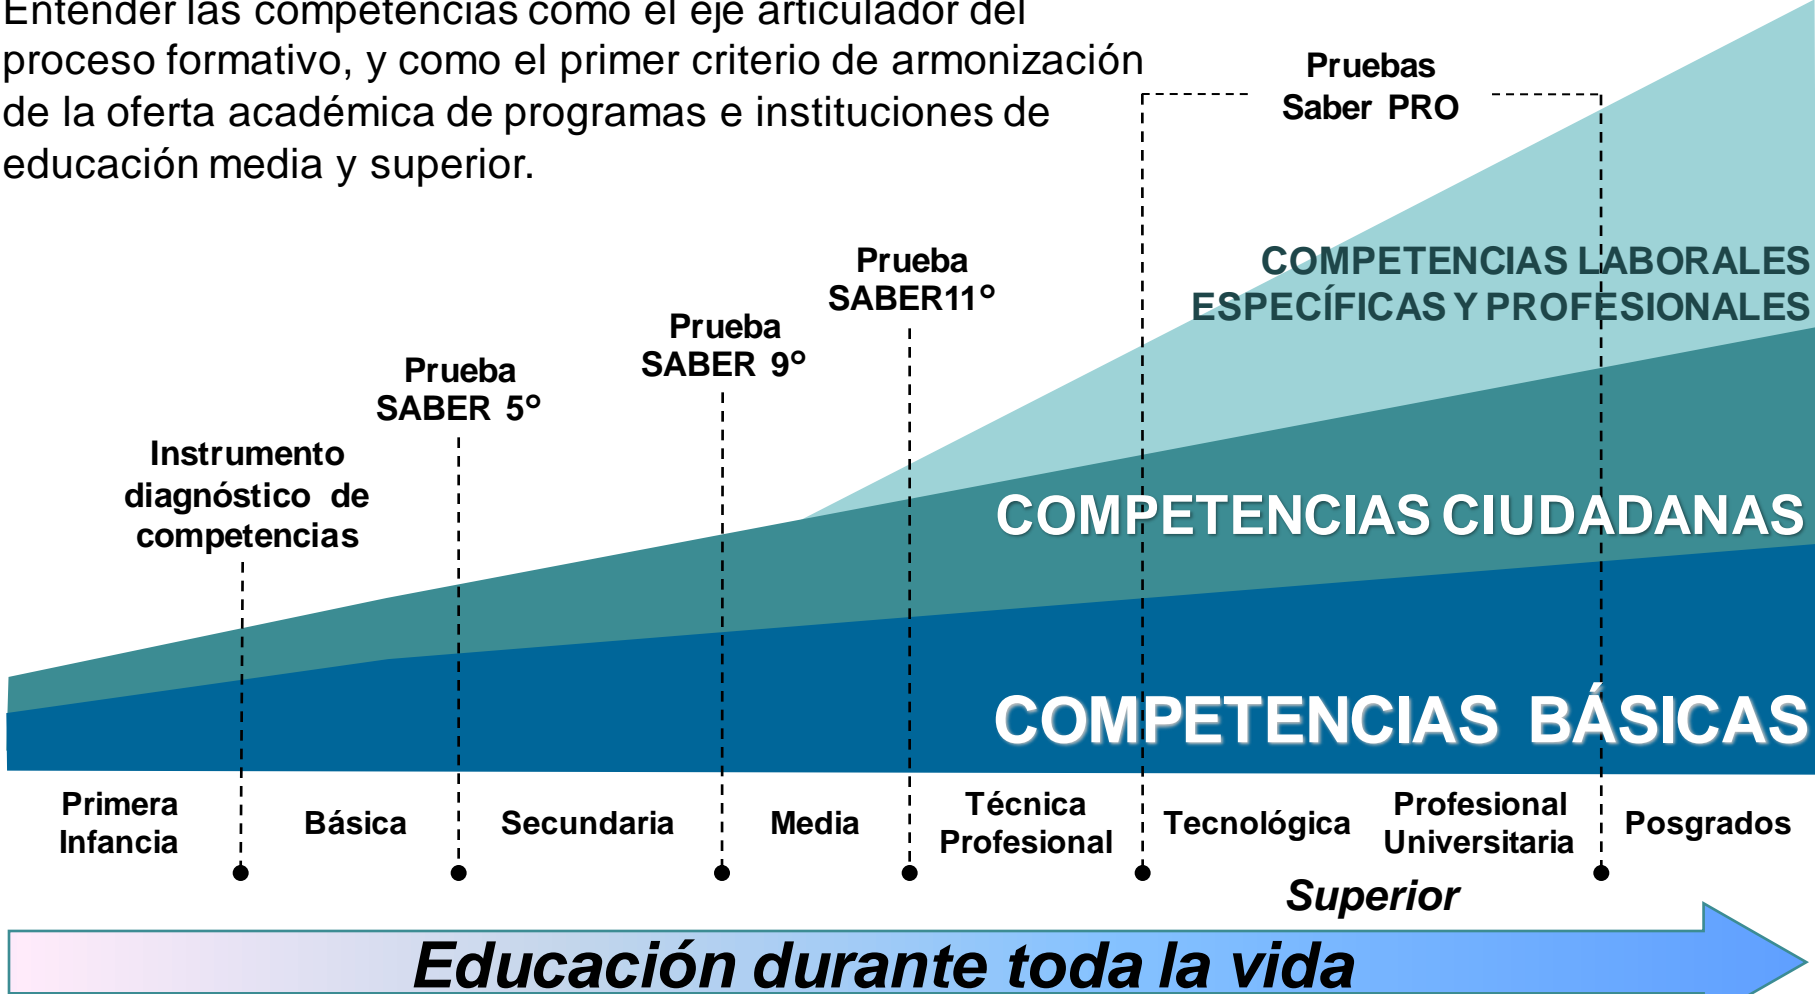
Entender las competencias como el eje articulador del proceso formativo, y como el primer criterio de armonización de la oferta académica de programas e instituciones de educación media y superior.

Pruebas Saber PRO

COMPETENCIAS LABORALES ESPECÍFICAS Y PROFESIONALES

Prueba SABER11°

Prueba SABER 9°

Prueba SABER 5°

Instrumento diagnóstico de competencias

COMPETENCIAS CIUDADANAS

COMPETENCIAS BÁSICAS

Primera Infancia

Básica

Secundaria

Media

Técnica Profesional

Tecnológica

Profesional Universitaria

Posgrados

Superior

Educación durante toda la vida